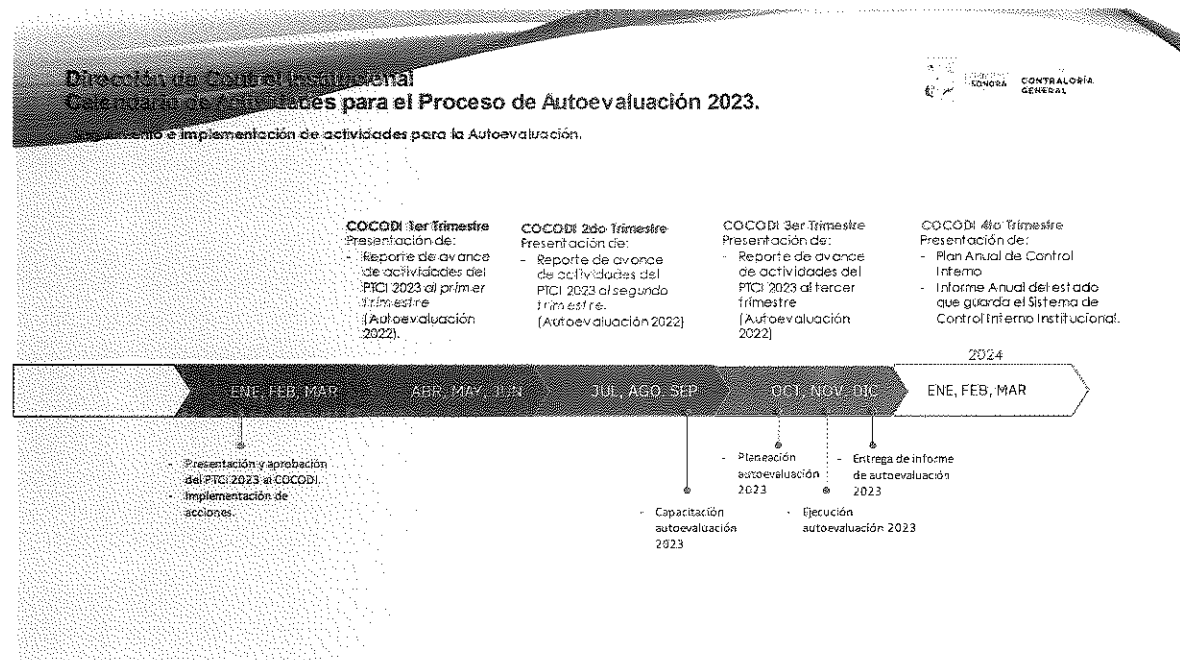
Dirección de Control Institucional
Calendario de Actividades para el Proceso de Autoevaluación 2023.

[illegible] e implementación de actividades para la Autoevaluación.

SONORA CONTRALORÍA GENERAL

COCODI 1er Trimestre
Presentación de:
- Reporte de avance de actividades del PTCI 2023 al primer trimestre (Autoevaluación 2022).

COCODI 2do Trimestre
Presentación de:
- Reporte de avance de actividades del PTCI 2023 al segundo trimestre. (Autoevaluación 2022)

COCODI 3er Trimestre
Presentación de:
- Reporte de avance de actividades del PTCI 2023 al tercer trimestre (Autoevaluación 2022)

COCODI 4to Trimestre
Presentación de:
- Plan Anual de Control Interno
- Informe Anual del estado que guarda el Sistema de Control Interno Institucional.

2024

ENE, FEB, MAR
ABR, MAY, JUN
JUL, AGO, SEP
OCT, NOV, DIC
ENE, FEB, MAR

- Presentación y aprobación del PTCI 2023 al COCODI.
- Implementación de acciones.

- Planeación autoevaluación 2023

- Entrega de informe de autoevaluación 2023

- Capacitación autoevaluación 2023

- Ejecución autoevaluación 2023